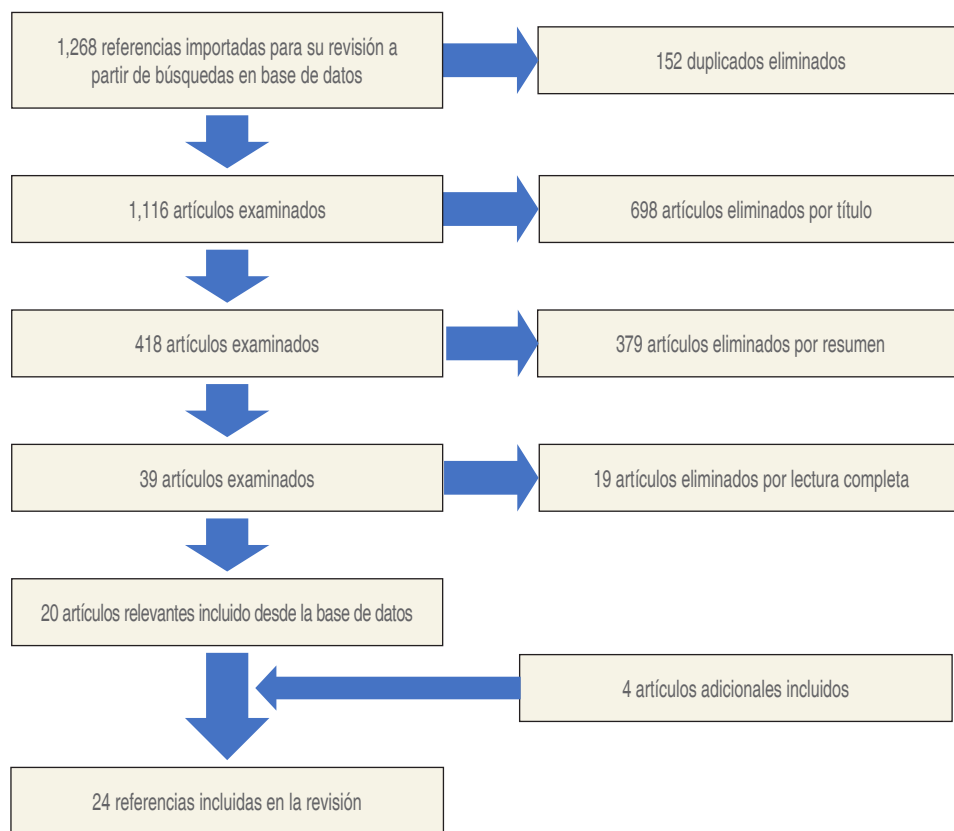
1,268 referencias importadas para su revisión a partir de búsquedas en base de datos

152 duplicados eliminados

1,116 artículos examinados

698 artículos eliminados por título

418 artículos examinados

379 artículos eliminados por resumen

39 artículos examinados

19 artículos eliminados por lectura completa

20 artículos relevantes incluido desde la base de datos

4 artículos adicionales incluidos

24 referencias incluidas en la revisión